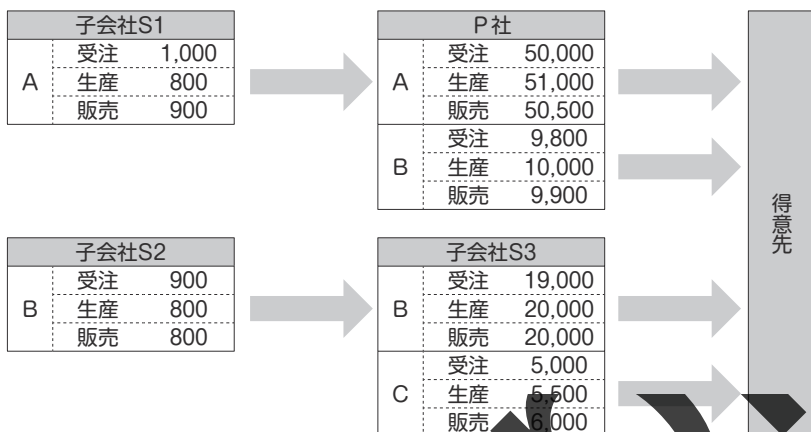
| 子会社S1 | | |
|---|---|---|
| A | 受注 | 1,000 |
| | 生産 | 800 |
| | 販売 | 900 |

| P社 | | |
|---|---|---|
| A | 受注 | 50,000 |
| | 生産 | 51,000 |
| | 販売 | 50,500 |
| B | 受注 | 9,800 |
| | 生産 | 10,000 |
| | 販売 | 9,900 |

| 子会社S2 | | |
|---|---|---|
| B | 受注 | 900 |
| | 生産 | 800 |
| | 販売 | 800 |

| 子会社S3 | | |
|---|---|---|
| B | 受注 | 19,000 |
| | 生産 | 20,000 |
| | 販売 | 20,000 |
| C | 受注 | 5,000 |
| | 生産 | 5,500 |
| | 販売 | 6,000 |

得意先